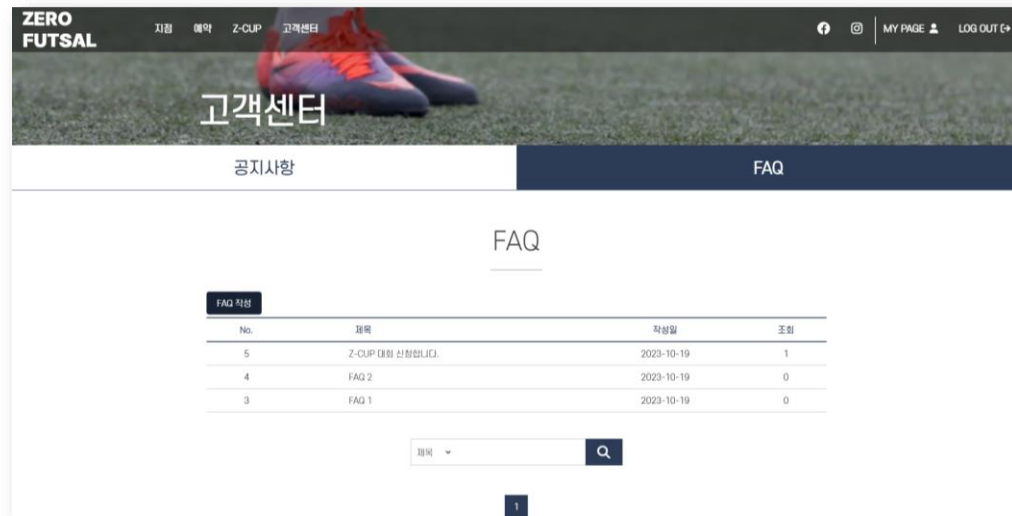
ZERO FUTSAL

지점 예약 Z-CUP 고객센터

MY PAGE LOG OUT

고객센터

공지사항

FAQ

FAQ

FAQ 작성

| No. | 제목 | 작성일 | 조회 |
|---|---|---|---|
| 5 | Z-CUP 대회 신청합니다. | 2023-10-19 | 1 |
| 4 | FAQ 2 | 2023-10-19 | 0 |
| 3 | FAQ 1 | 2023-10-19 | 0 |

제목

1